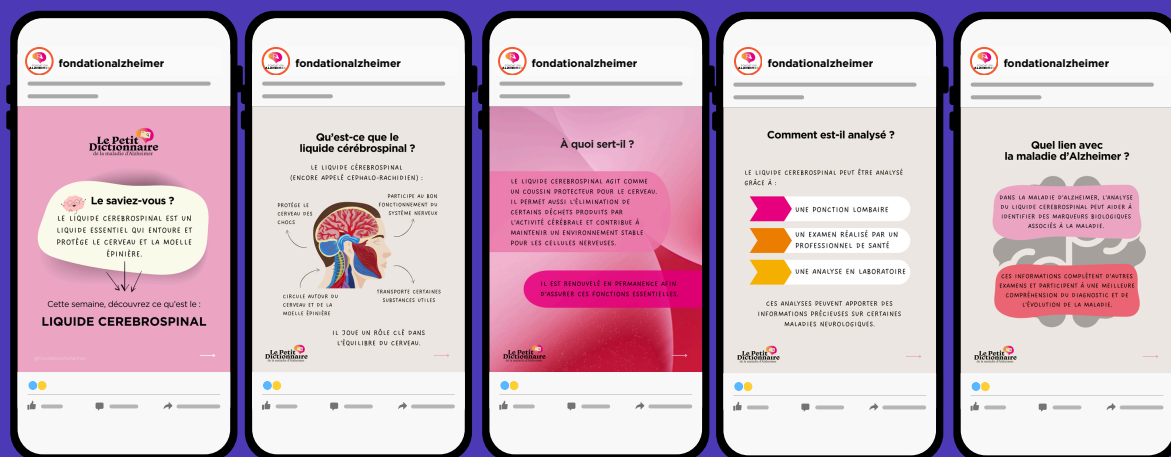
fondationalzheimer

Le Petit Dictionnaire de la maladie d'Alzheimer

Le saviez-vous ?

LE LIQUIDE CEREBROSPINAL EST UN LIQUIDE ESSENTIEL QUI ENTOURE ET PROTÈGE LE CERVEAU ET LA MOELLE ÉPINIÈRE.

Cette semaine, découvrez ce qu'est le :

LIQUIDE CEREBROSPINAL

fondationalzheimer

Qu'est-ce que le liquide cérébrospinal ?

LE LIQUIDE CÉRÉBROSPINAL (ENCORE APPELÉ CÉPHALO-RACHIDIEN) :

PROTÈGE LE CERVEAU DES CHOCS

PARTICIPE AU BON FONCTIONNEMENT DU SYSTÈME NERVEUX

CIRCULE AUTOUR DU CERVEAU ET DE LA MOELLE ÉPINIÈRE

TRANSPORTE CERTAINES SUBSTANCES UTILES

IL JOUE UN RÔLE CLÉ DANS L'ÉQUILIBRE DU CERVEAU.

Le Petit Dictionnaire

fondationalzheimer

À quoi sert-il ?

LE LIQUIDE CEREBROSPINAL AGIT COMME UN COUSSIN PROTECTEUR POUR LE CERVEAU. IL PERMET AUSSI L'ÉLIMINATION DE CERTAINS DÉCHETS PRODUITS PAR L'ACTIVITÉ CÉRÉBRALE ET CONTRIBUE À MAINTENIR UN ENVIRONNEMENT STABLE POUR LES CELLULES NERVEUSES.

IL EST RENOUVELÉ EN PERMANENCE AFIN D'ASSURER CES FONCTIONS ESSENTIELLES.

Le Petit Dictionnaire

fondationalzheimer

Comment est-il analysé ?

LE LIQUIDE CEREBROSPINAL PEUT ÊTRE ANALYSÉ GRÂCE À :

UNE PONCTION LOMBAIRE

UN EXAMEN RÉALISÉ PAR UN PROFESSIONNEL DE SANTÉ

UNE ANALYSE EN LABORATOIRE

CES ANALYSES PEUVENT APPORTER DES INFORMATIONS PRÉCIEUSES SUR CERTAINES MALADIES NEUROLOGIQUES.

Le Petit Dictionnaire

fondationalzheimer

Quel lien avec la maladie d'Alzheimer ?

DANS LA MALADIE D'ALZHEIMER, L'ANALYSE DU LIQUIDE CÉRÉBROSPINAL PEUT AIDER À IDENTIFIER DES MARQUEURS BIOLOGIQUES ASSOCIÉS À LA MALADIE.

CES INFORMATIONS COMPLÈTENT D'AUTRES EXAMENS ET PARTICIPENT À UNE MEILLEURE COMPRÉHENSION DU DIAGNOSTIC ET DE L'ÉVOLUTION DE LA MALADIE.

Le Petit Dictionnaire